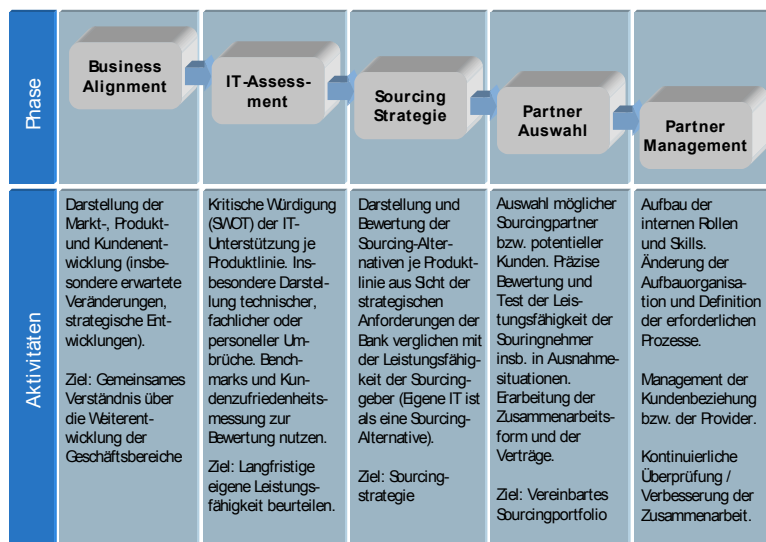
| Phase | Business Alignment | IT-Assessment | Sourcing Strategie | Partner Auswahl | Partner Management |
|---|---|---|---|---|---|
| Aktivitäten | Darstellung der Markt-, Produkt- und Kundenentwicklung (insbesondere erwartete Veränderungen, strategische Entwicklungen).<br><br>Ziel: Gemeinsames Verständnis über die Weiterentwicklung der Geschäftsbereiche | Kritische Würdigung (SWOT) der IT-Unterstützung je Produktlinie. Insbesondere Darstellung technischer, fachlicher oder personeller Umbrüche. Benchmarks und Kundenzufriedenheitsmessung zur Bewertung nutzen.<br><br>Ziel: Langfristige eigene Leistungsfähigkeit beurteilen. | Darstellung und Bewertung der Sourcing-Alternativen je Produktlinie aus Sicht der strategischen Anforderungen der Bank verglichen mit der Leistungsfähigkeit der Sourcinggeber (Eigene IT ist als eine Sourcing-Alternative).<br><br>Ziel: Sourcingstrategie | Auswahl möglicher Sourcingpartner bzw. potentieller Kunden. Präzise Bewertung und Test der Leistungsfähigkeit der Souringnehmer insb. in Ausnahmesituationen. Erarbeitung der Zusammenarbeitsform und der Verträge.<br><br>Ziel: Vereinbartes Sourcingportfolio | Aufbau der internen Rollen und Skills. Änderung der Aufbauorganisation und Definition der erforderlichen Prozesse.<br><br>Management der Kundenbeziehung bzw. der Provider.<br><br>Kontinuierliche Überprüfung / Verbesserung der Zusammenarbeit. |